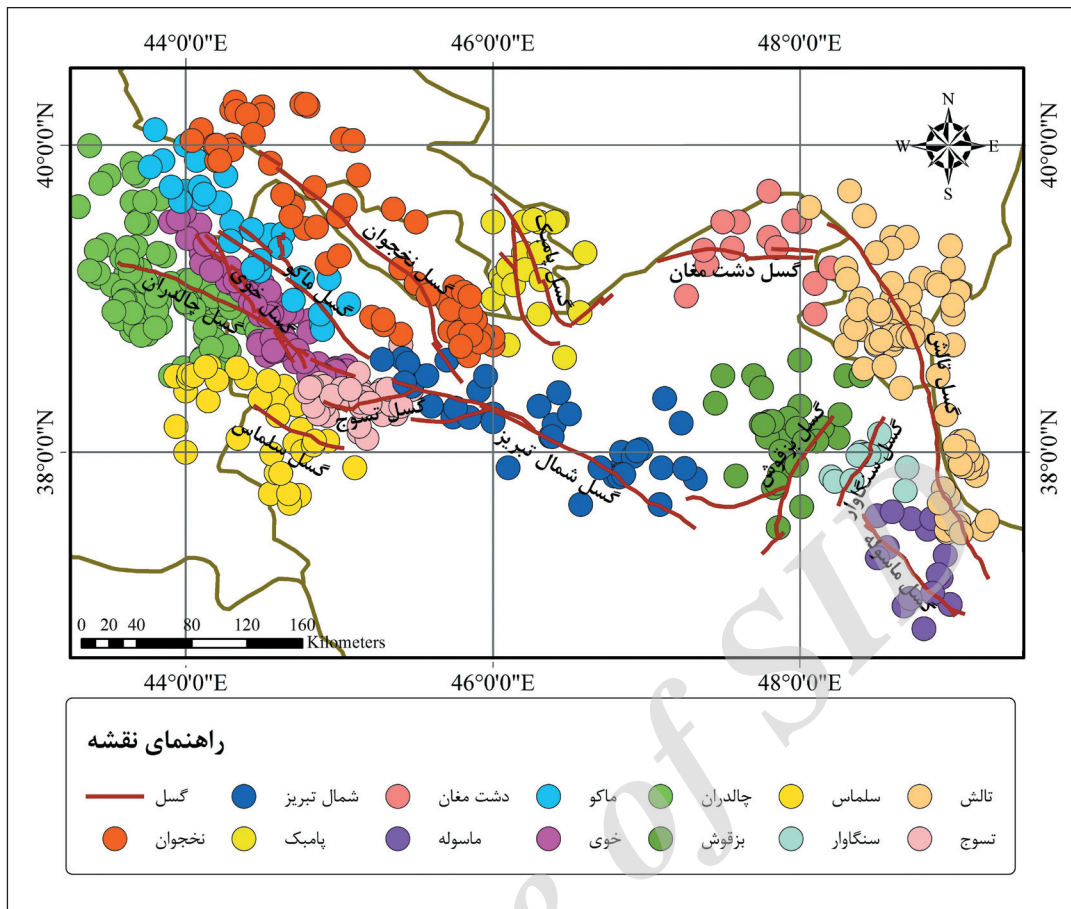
44°0'0"E 46°0'0"E 48°0'0"E

40°0'0"N 40°0'0"N

38°0'0"N 38°0'0"N

N
W E
S

گسل نخجوان
گسل پامبک
گسل دشت مغان
گسل ماکو
گسل خوی
گسل چالدران
گسل تسوج
گسل سلماس
گسل شمال تبریز
گسل بزقوش
گسل سنگاوار
گسل ماسوله
گسل تالش

0 20 40 80 120 160
Kilometers

44°0'0"E 46°0'0"E 48°0'0"E

راهنمای نقشه

| گسل | شمال تبریز | دشت مغان | ماکو | چالدران | سلماس | تالش |
|---|---|---|---|---|---|---|
| نخجوان | پامبک | ماسوله | خوی | بزقوش | سنگاوار | تسوج |

SID